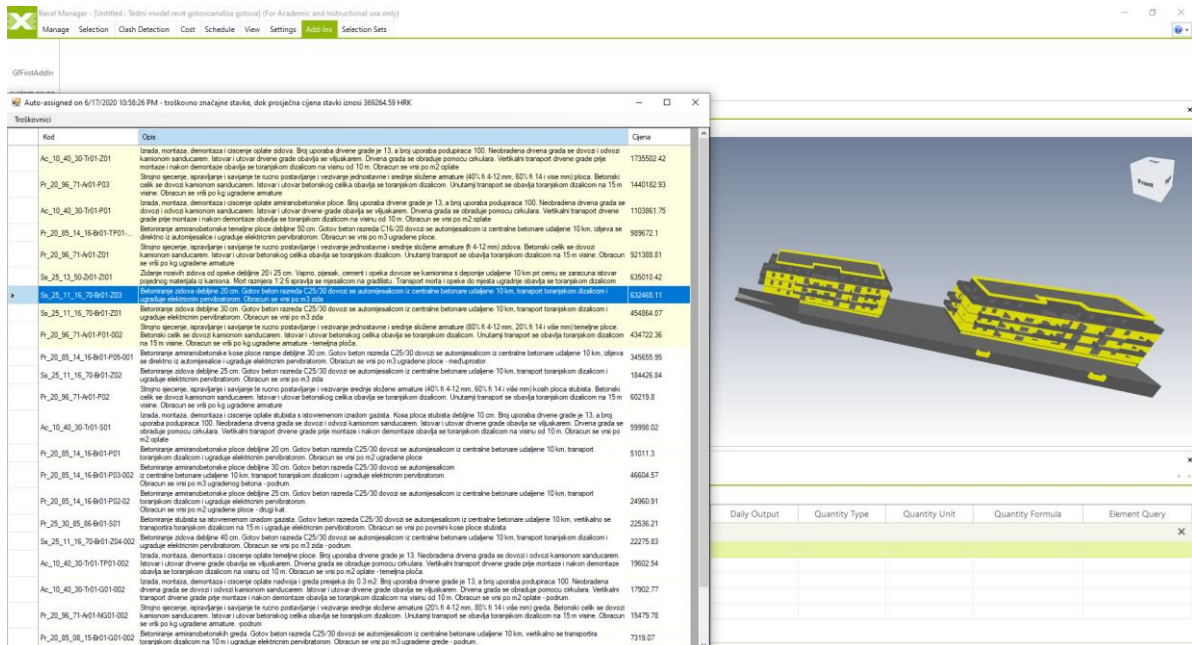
Bexel Manager - [Untitled : Testni model revit gotovoanaliza gotova] (For Academic and Instructional use only)

Manage Selection Clash Detection Cost Schedule View Settings Add-Ins Selection Sets

GfFirstAddIn

Auto-assigned on 6/17/2020 10:58:26 PM - troškovno značajne stavke, dok prosječna cijena stavki iznosi 369264.59 HRK

Troškovnici

| Kod | Opis | Cijena |
|---|---|---|
| Ac_10_40_30-Tr01-Z01 | Izrada, montaza, demontaza i ciscenje oplate zidova. Broj uporaba drvene grade je 13, a broj uporaba podupiraca 100. Neobradena drvena grada se dovozi i odvozi kamionom sanducarem. Istovar i utovar drvene grade obavlja se viljuskarem. Drvena grada se obraduje pomocu cirkulara. Vertikalni transport drvene grade prije montaze i nakon demontaze obavlja se toranjskom dizalicom na visinu od 10 m. Obracun se vrsi po m2 oplate | 1735502.42 |
| Pr_20_96_71-Ar01-P03 | Strojno sjecenje, ispravljanje i savijanje te rucno postavljanje i vezivanje jednostavne i srednje složene armature (40% fi 4-12 mm, 60% fi 14 i vise mm) ploca. Betonski celik se dovozi kamionom sanducarem. Istovar i utovar betonskog celika obavlja se toranjskom dizalicom. Unutarnji transport se obavlja toranjskom dizalicom na 15 m visine. Obracun se vrsi po kg ugradene armature | 1440182.93 |
| Ac_10_40_30-Tr01-P01 | Izrada, montaza, demontaza i ciscenje oplate armiranobetonske ploce. Broj uporaba drvene grade je 13, a broj uporaba podupiraca 100. Neobradena drvena grada se dovozi i odvozi kamionom sanducarem. Istovar i utovar drvene grade obavlja se viljuskarem. Drvena grada se obraduje pomocu cirkulara. Vertikalni transport drvene grade prije montaze i nakon demontaze obavlja se toranjskom dizalicom na visinu od 10 m. Obracun se vrsi po m2 oplate | 1103861.75 |
| Pr_20_85_14_16-Br01-TP01-... | Betoniranje armiranobetonske temeljne ploce debljine 50 cm. Gotov beton razreda C16/20 dovozi se automjesalicom iz centralne betonare udaljene 10 km, izljeva se direktno iz automjesalice i ugraduje elektricnim pervibratorom. Obracun se vrsi po m3 ugradene ploce. | 989672.1 |
| Pr_20_96_71-Ar01-Z01 | Strojno sjecenje, ispravljanje i savijanje te rucno postavljanje i vezivanje srednje složene armature (fi 4-12 mm) zidova. Betonski celik se dovozi kamionom sanducarem. Istovar i utovar betonskog celika obavlja se toranjskom dizalicom. Unutarnji transport se obavlja toranjskom dizalicom na 15 m visine. Obracun se vrsi po kg ugradene armature | 921388.81 |
| Ss_25_13_50-Zi01-Zi01 | Zidanje nosivih zidova od opeke debljine 20 i 25 cm. Vapno, pijesak, cement i opeka dovoze se kamionima s deponije udaljene 10 km pri cemu se zaracuna istovar pojedinog materijala iz kamiona. Mort razmjera 1:2:6 spravlja se mjesalicom na gradilistu. Transport morta i opeke do mjesta ugradnje obavlja se toranjskom dizalicom | 635010.42 |
| Ss_25_11_16_70-Br01-Z03 | Betoniranje zidova debljine 20 cm. Gotov beton razreda C25/30 dovozi se automjesalicom iz centralne betonare udaljene 10 km, transport toranjskom dizalicom i ugradnje elektricnim pervibratorom. Obracun se vrsi po m3 zida | 632465.11 |
| Ss_25_11_16_70-Br01-Z01 | Betoniranje zidova debljine 30 cm. Gotov beton razreda C25/30 dovozi se automjesalicom iz centralne betonare udaljene 10 km, transport toranjskom dizalicom i ugradnje elektricnim pervibratorom. Obracun se vrsi po m3 zida | 454864.07 |
| Pr_20_96_71-Ar01-P01-002 | Strojno sjecenje, ispravljanje i savijanje te rucno postavljanje i vezivanje srednje složene armature (80% fi 4-12 mm, 20% fi 14 i više mm) temeljne ploce. Betonski celik se dovozi kamionom sanducarem. Istovar i utovar betonskog celika obavlja se toranjskom dizalicom. Unutarnji transport se obavlja toranjskom dizalicom na 15 m visine. Obracun se vrsi po kg ugradene armature - temeljna ploča. | 434722.36 |
| Pr_20_85_14_16-Br01-P05-001 | Betoniranje armiranobetonske kose ploce rampe debljine 30 cm. Gotov beton razreda C25/30 dovozi se automjesalicom iz centralne betonare udaljene 10 km, izljeva se direktno iz automjesalice i ugraduje elektricnim pervibratorom. Obracun se vrsi po m3 ugradene ploce - meduprostor. | 345655.95 |
| Ss_25_11_16_70-Br01-Z02 | Betoniranje zidova debljine 25 cm. Gotov beton razreda C25/30 dovozi se automjesalicom iz centralne betonare udaljene 10 km, transport toranjskom dizalicom i ugradnje elektricnim pervibratorom. Obracun se vrsi po m3 zida | 184426.84 |
| Pr_20_96_71-Ar01-P02 | Strojno sjecenje, ispravljanje i savijanje te rucno postavljanje i vezivanje srednje složene armature (40% fi 4-12 mm, 60% fi 14 i više mm) kosih ploca stubista. Betonski celik se dovozi kamionom sanducarem. Istovar i utovar betonskog celika obavlja se toranjskom dizalicom. Unutarnji transport se obavlja toranjskom dizalicom na 15 m visine. Obracun se vrsi po kg ugradene armature | 60219.8 |
| Ac_10_40_30-Tr01-S01 | Izrada, montaza, demontaza i ciscenje oplate stubista s istovremenom izradom gazista. Kosa ploca stubista debljine 10 cm. Broj uporaba drvene grade je 13, a broj uporaba podupiraca 100. Neobradena drvena grada se dovozi i odvozi kamionom sanducarem. Istovar i utovar drvene grade obavlja se viljuskarem. Drvena grada se obraduje pomocu cirkulara. Vertikalni transport drvene grade prije montaze i nakon demontaze obavlja se toranjskom dizalicom na visinu od 10 m. Obracun se vrsi po m2 oplate | 59998.02 |
| Pr_20_85_14_16-Br01-P01 | Betoniranje armiranobetonske ploce debljine 20 cm. Gotov beton razreda C25/30 dovozi se automjesalicom iz centralne betonare udaljene 10 km, transport toranjskom dizalicom i ugradnje elektricnim pervibratorom. Obracun se vrsi po m2 ugradene ploce | 51011.3 |
| Pr_20_85_14_16-Br01-P03-002 | Betoniranje armiranobetonske ploce debljine 30 cm. Gotov beton razreda C25/30 dovozi se automjesalicom iz centralne betonare udaljene 10 km, transport toranjskom dizalicom i ugradnje elektricnim pervibratorom. Obracun se vrsi po m3 ugradenog betona - podrum. | 46604.57 |
| Pr_20_85_14_16-Br01-P02-02 | Betoniranje armiranobetonske ploce debljine 25 cm. Gotov beton razreda C25/30 dovozi se automjesalicom iz centralne betonare udaljene 10 km, transport toranjskom dizalicom i ugradnje elektricnim pervibratorom. Obracun se vrsi po m2 ugradene ploce - drugi kat. | 24960.91 |
| Pr_25_30_85_86-Br01-S01 | Betoniranje stubista sa istovremenom izradom gazista. Gotov beton razreda C25/30 dovozi se automjesalicom iz centralne betonare udaljene 10 km, vertikalno se transportira toranjskom dizalicom na 15 m i ugraduje elektricnim pervibratorom. Obracun se vrsi po povrsini kose ploce stubista | 22536.21 |
| Ss_25_11_16_70-Br01-Z04-002 | Betoniranje zidova debljine 40 cm. Gotov beton razreda C25/30 dovozi se automjesalicom iz centralne betonare udaljene 10 km, transport toranjskom dizalicom i ugradnje elektricnim pervibratorom. Obracun se vrsi po m3 zida - podrum | 22275.83 |
| Ac_10_40_30-Tr01-TP01-002 | Izrada, montaza, demontaza i ciscenje oplate temeljne ploce. Broj uporaba drvene grade je 13. Neobradena drvena grada se dovozi i odvozi kamionom sanducarem. Istovar i utovar drvene grade obavlja se viljuskarem. Drvena grada se obraduje pomocu cirkulara. Vertikalni transport drvene grade prije montaze i nakon demontaze obavlja se toranjskom dizalicom na visinu od 10 m. Obracun se vrsi po m2 oplate - temeljna ploča. | 19602.54 |
| Ac_10_40_30-Tr01-G01-002 | Izrada, montaza, demontaza i ciscenje oplate nadvoja i greda presjeka do 0.3 m2. Broj uporaba drvene grade je 13, a broj uporaba podupiraca 100. Neobradena drvena grada se dovozi i odvozi kamionom sanducarem. Istovar i utovar drvene grade obavlja se viljuskarem. Drvena grada se obraduje pomocu cirkulara. Vertikalni transport drvene grade prije montaze i nakon demontaze obavlja se toranjskom dizalicom na visinu od 10 m. Obracun se vrsi po m2 oplate - podrum. | 17902.77 |
| Pr_20_96_71-Ar01-NG01-002 | Strojno sjecenje, ispravljanje i savijanje te rucno postavljanje i vezivanje srednje složene armature (20% fi 4-12 mm, 80% fi 14 i više mm) greda. Betonski celik se dovozi kamionom sanducarem. Istovar i utovar betonskog celika obavlja se toranjskom dizalicom. Unutarnji transport se obavlja toranjskom dizalicom na 15 m visine. Obracun se vrsi po kg ugradene armature - podrum | 15479.78 |
| Pr_20_85_08_15-Br01-G01-002 | Betoniranje armiranobetonskih greda. Gotov beton razreda C25/30 dovozi se automjesalicom iz centralne betonare udaljene 10 km, vertikalno se transportira toranjskom dizalicom na 10 m i ugraduje elektricnim pervibratorom. Obracun se vrsi po m3 ugradene grede - podrum. | 7319.07 |

Front

| Daily Output | Quantity Type | Quantity Unit | Quantity Formula | Element Query |
|---|---|---|---|---|